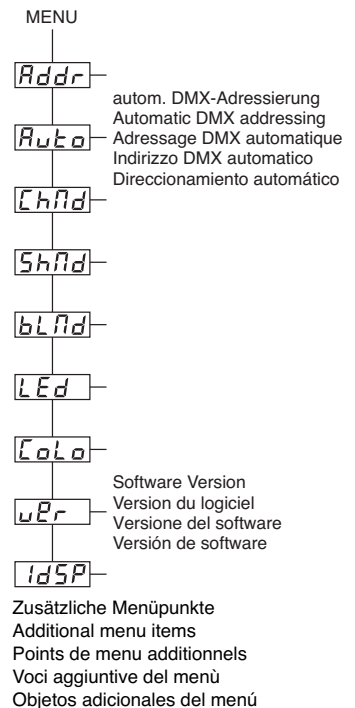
MENU

Addr

autom. DMX-Adressierung
Automatic DMX addressing
Adressage DMX automatique
Indirizzo DMX automatico
Direccionamiento automático

Auto

ChMd

ShMd

bLMd

LEd

CoLo

Software Version
Version du logiciel
Versione del software
Versión de software

uEr

IdSP

Zusätzliche Menüpunkte
Additional menu items
Points de menu additionnels
Voci aggiuntive del menù
Objetos adicionales del menú